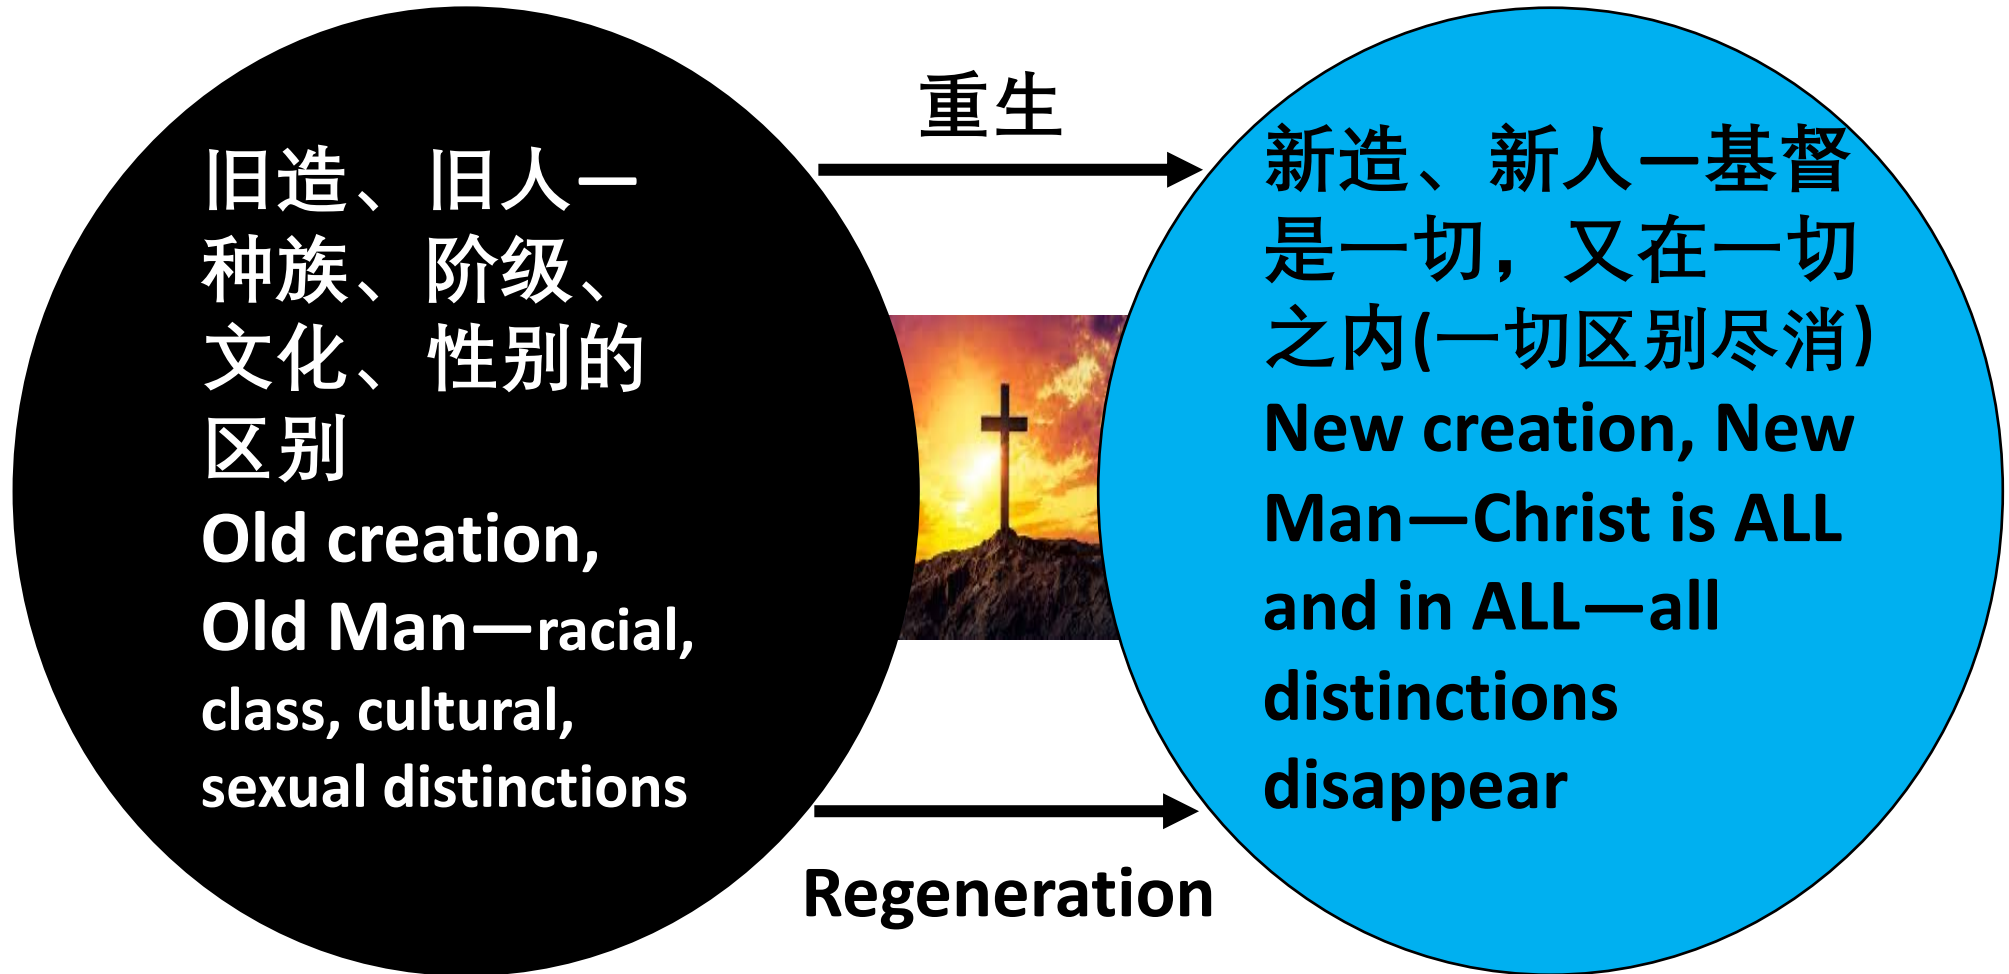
旧造、旧人一种族、阶级、文化、性别的区别
Old creation, Old Man—racial, class, cultural, sexual distinctions

重生

Regeneration

新造、新人一基督是一切，又在一切之内(一切区别尽消)
New creation, New Man—Christ is ALL and in ALL—all distinctions disappear